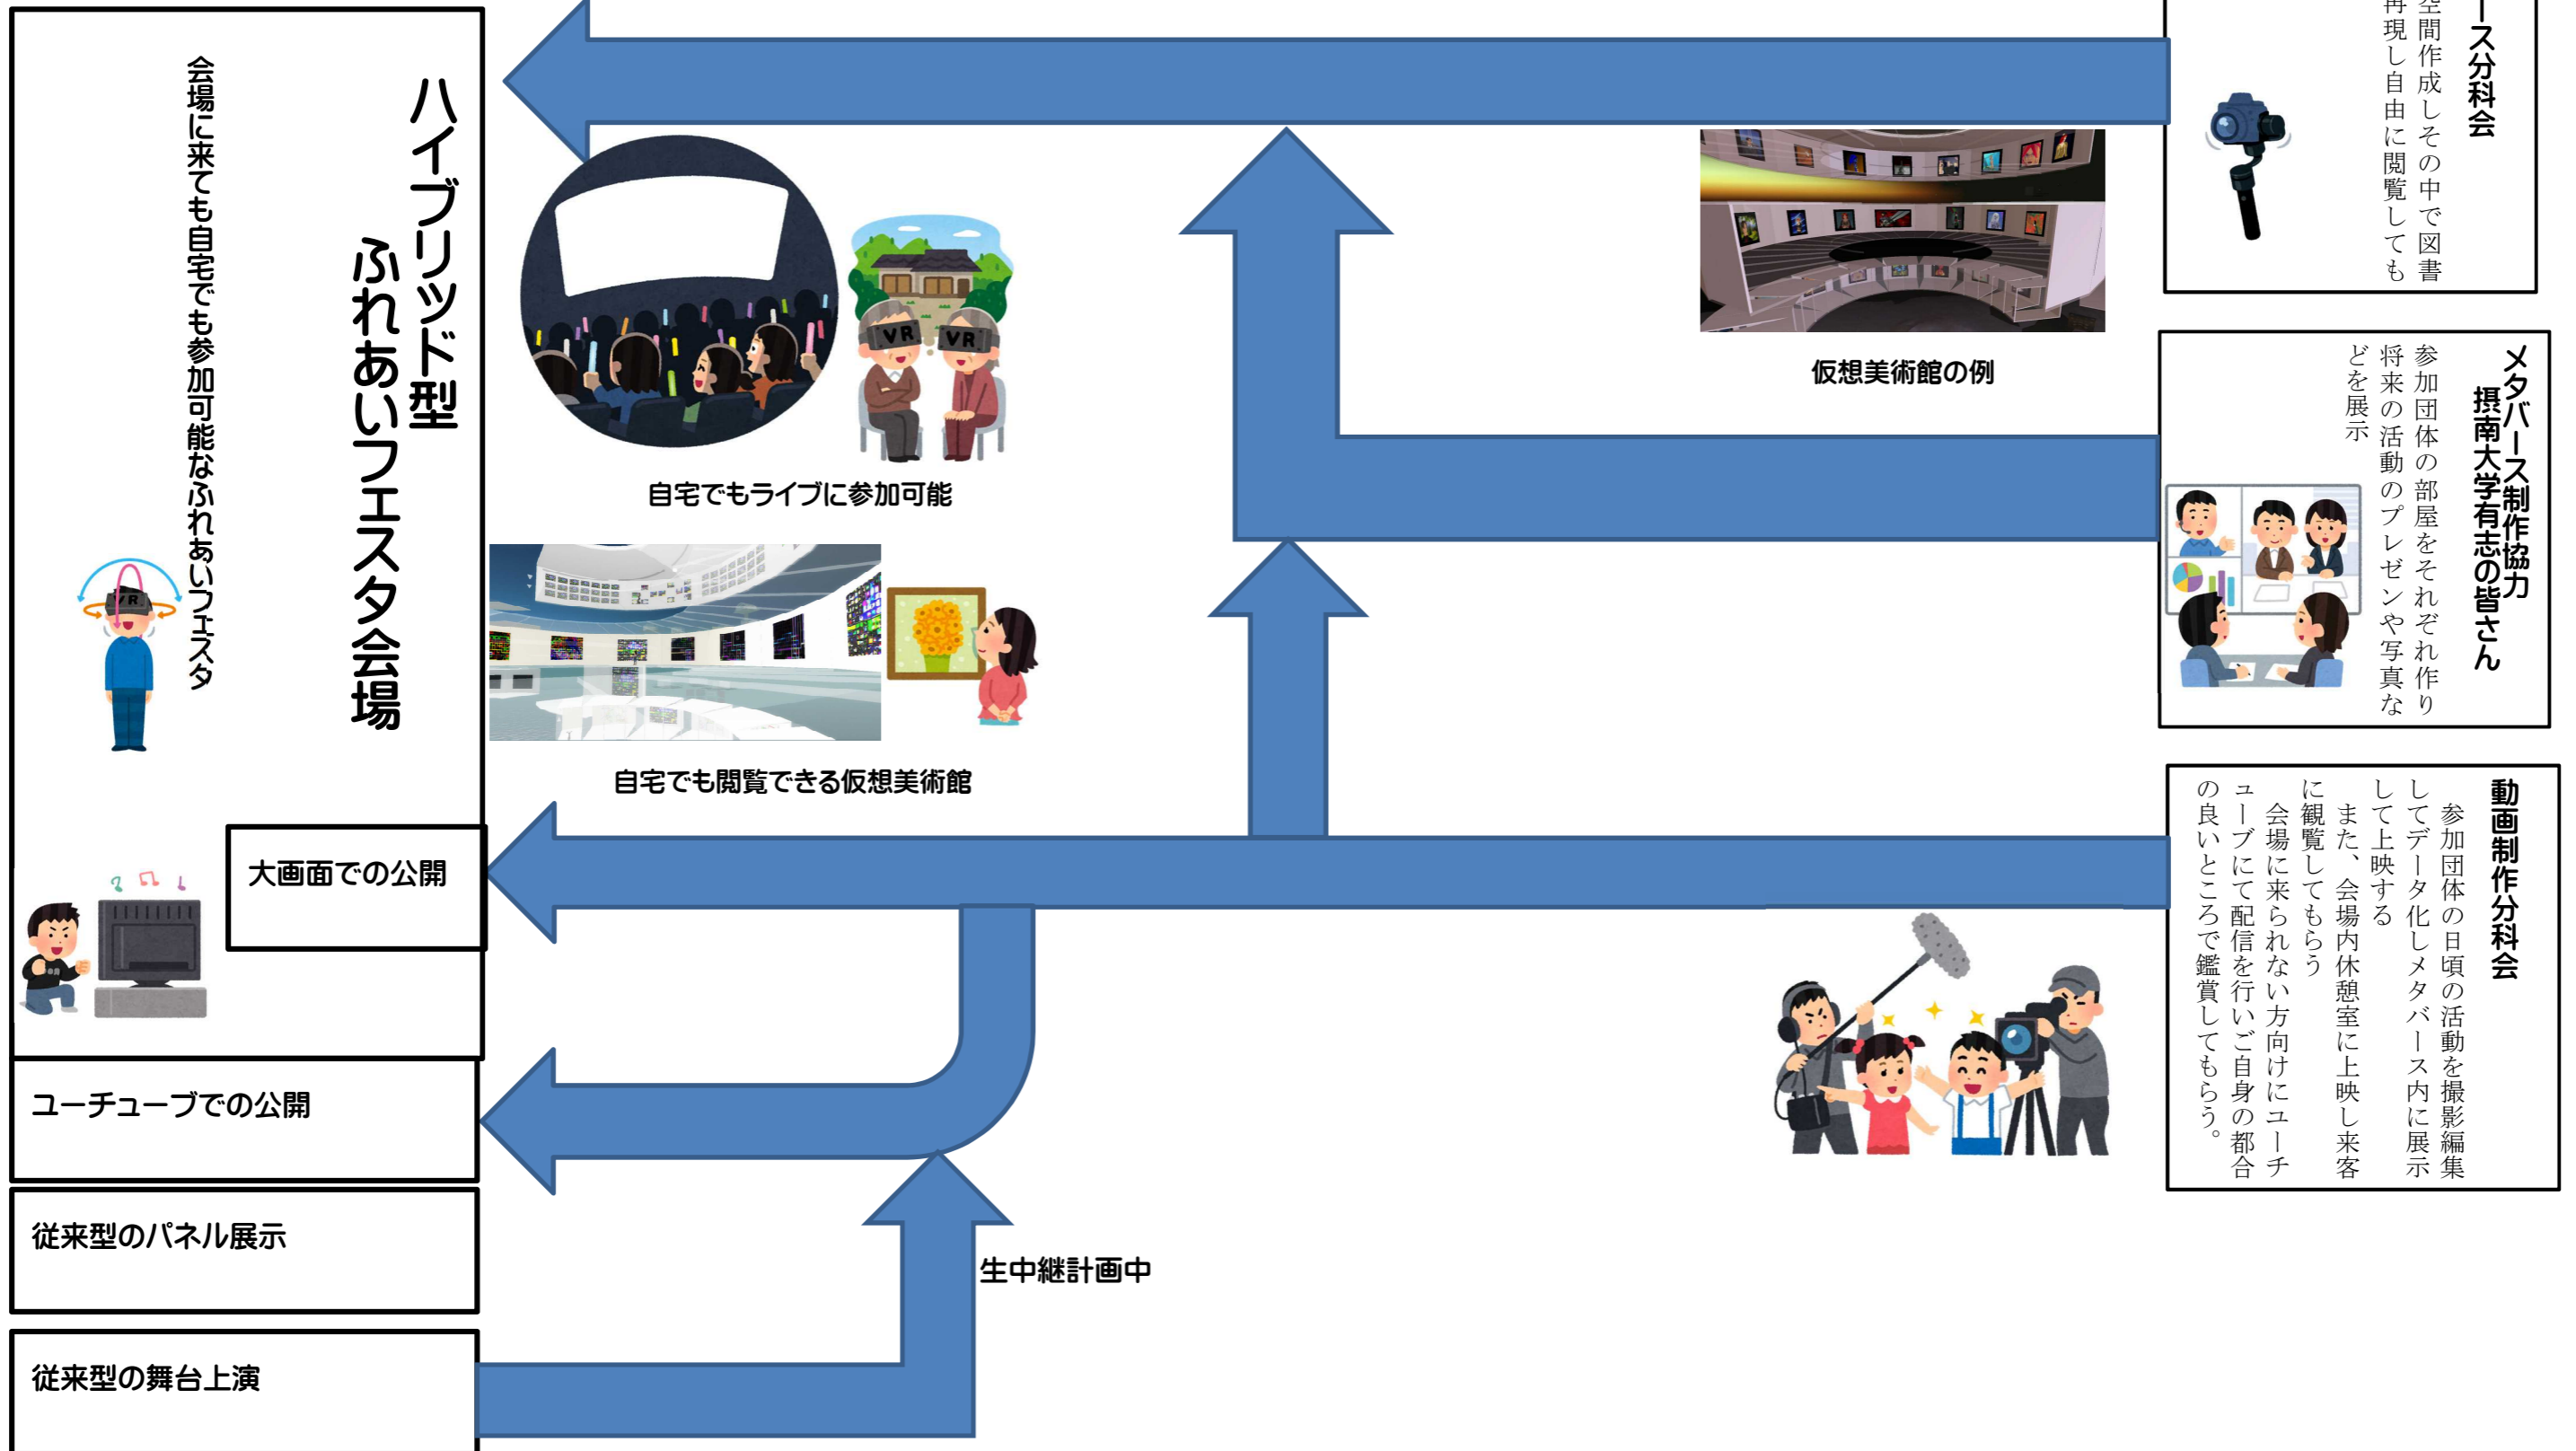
ハイブリッド型
ふれあいフェスタ会場

会場に来ても自宅でも参加可能なふれあいフェスタ

大画面での公開

ユーチューブでの公開

従来型のパネル展示

従来型の舞台上演

自宅でもライブに参加可能

自宅でも閲覧できる仮想美術館

仮想美術館の例

生中継計画中

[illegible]ース分科会
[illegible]空間作成しその中で図書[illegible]
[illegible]再現し自由に閲覧しても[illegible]

メタバース制作協力
摂南大学有志の皆さん
参加団体の部屋をそれぞれ作り将来の活動のプレゼンや写真などを展示

動画制作分科会
参加団体の日頃の活動を撮影編集してデータ化しメタバース内に展示して上映する
また、会場内休憩室に上映し来客に観覧してもらう
会場に来られない方向けにユーチューブにて配信を行いご自身の都合の良いところで鑑賞してもらう。